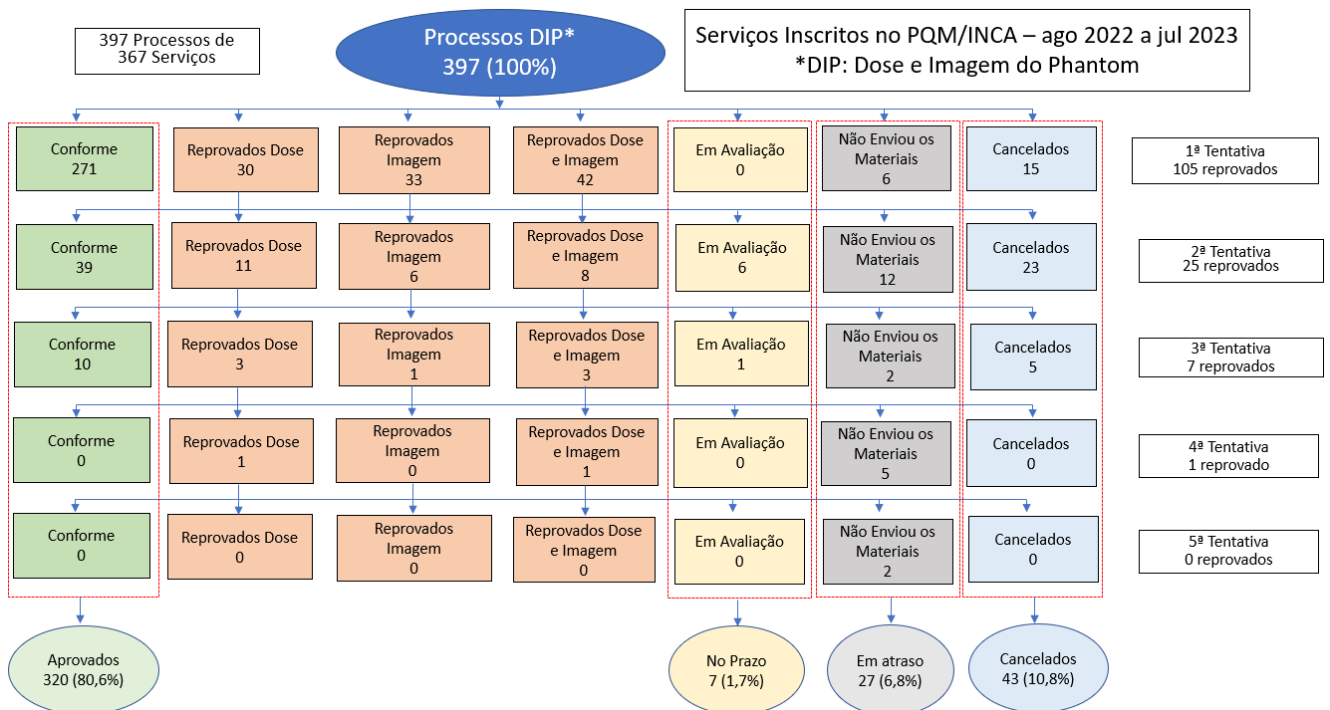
397 Processos de 367 Serviços

Processos DIP*
397 (100%)

Serviços Inscritos no PQM/INCA – ago 2022 a jul 2023
*DIP: Dose e Imagem do Phantom

Conforme
271

Reprovados Dose
30

Reprovados Imagem
33

Reprovados Dose e Imagem
42

Em Avaliação
0

Não Enviou os Materiais
6

Cancelados
15

1ª Tentativa
105 reprovados

Conforme
39

Reprovados Dose
11

Reprovados Imagem
6

Reprovados Dose e Imagem
8

Em Avaliação
6

Não Enviou os Materiais
12

Cancelados
23

2ª Tentativa
25 reprovados

Conforme
10

Reprovados Dose
3

Reprovados Imagem
1

Reprovados Dose e Imagem
3

Em Avaliação
1

Não Enviou os Materiais
2

Cancelados
5

3ª Tentativa
7 reprovados

Conforme
0

Reprovados Dose
1

Reprovados Imagem
0

Reprovados Dose e Imagem
1

Em Avaliação
0

Não Enviou os Materiais
5

Cancelados
0

4ª Tentativa
1 reprovado

Conforme
0

Reprovados Dose
0

Reprovados Imagem
0

Reprovados Dose e Imagem
0

Em Avaliação
0

Não Enviou os Materiais
2

Cancelados
0

5ª Tentativa
0 reprovados

Aprovados
320 (80,6%)

No Prazo
7 (1,7%)

Em atraso
27 (6,8%)

Cancelados
43 (10,8%)